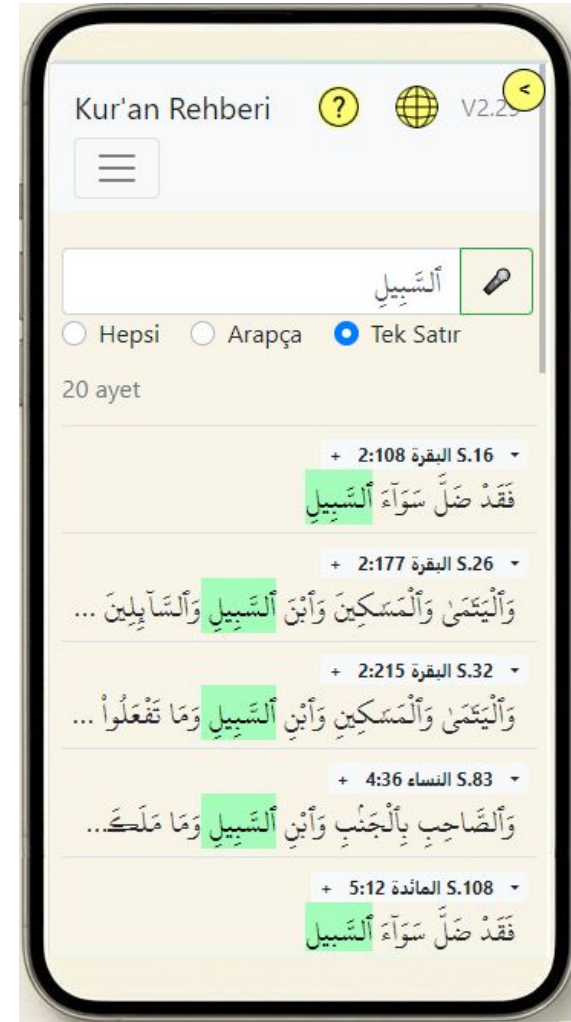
Kur'an Rehberi ? V2.2 <

ٱلسَّبِيلِ

Hepsi Arapça Tek Satır

20 ayet

S.16 البقرة 2:108 +
فَقَدْ ضَلَّ سَوَآءَ ٱلسَّبِيلِ

S.26 البقرة 2:177 +
وَٱلْيَتَمَىٰ وَٱلْمَسَٰكِينَ وَٱبْنَ ٱلسَّبِيلِ وَٱلسَّآئِلِينَ ...

S.32 البقرة 2:215 +
وَٱلْيَتَمَىٰ وَٱلْمَسَٰكِينِ وَٱبْنِ ٱلسَّبِيلِ وَمَا تَفْعَلُواْ ...

S.83 النساء 4:36 +
وَٱلصَّاحِبِ بِٱلْجَنۢبِ وَٱبْنِ ٱلسَّبِيلِ وَمَا مَلَكَ...

S.108 المائدة 5:12 +
فَقَدْ ضَلَّ سَوَآءَ ٱلسَّبِيل